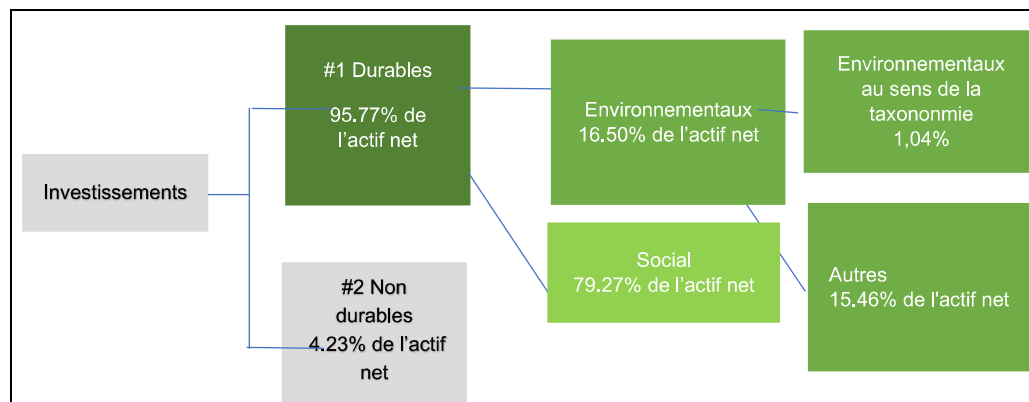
Investissements

#1 Durables

95.77% de l’actif net

#2 Non durables
4.23% de l’actif net

Environnementaux
16.50% de l’actif net

Social
79.27% de l’actif net

Environnementaux au sens de la taxonomie
1,04%

Autres
15.46% de l'actif net